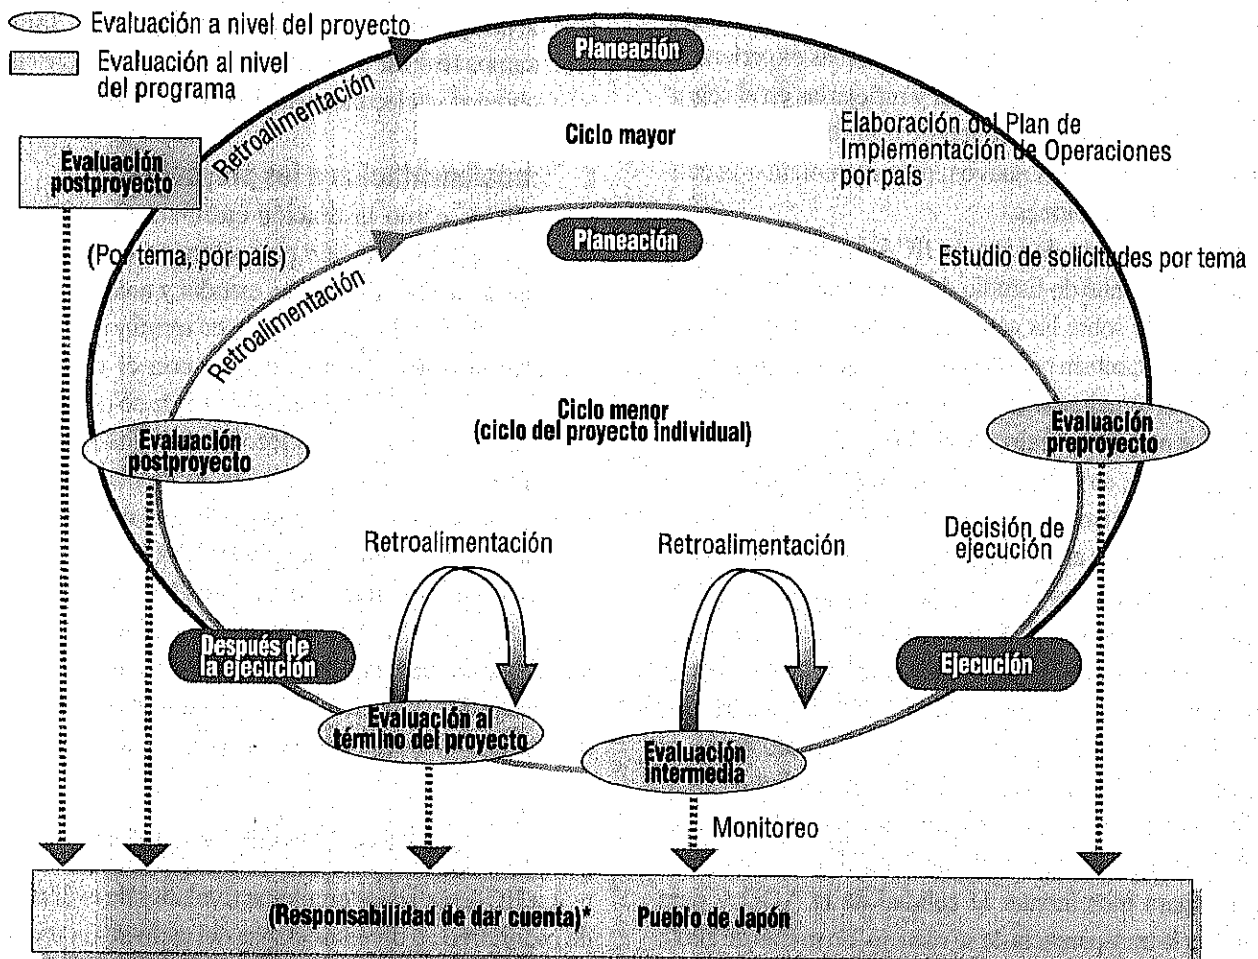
Evaluación a nivel del proyecto
Evaluación al nivel del programa

Planeación
Retroalimentación
Ciclo mayor
Elaboración del Plan de Implementación de Operaciones por país
Evaluación postproyecto
(Por tema, por país)
Planeación
Estudio de solicitudes por tema
Retroalimentación
Ciclo menor (ciclo del proyecto individual)
Evaluación postproyecto
Evaluación preproyecto
Decisión de ejecución
Retroalimentación
Retroalimentación
Después de la ejecución
Ejecución
Evaluación al término del proyecto
Evaluación intermedia
Monitoreo

(Responsabilidad de dar cuenta)* Pueblo de Japón